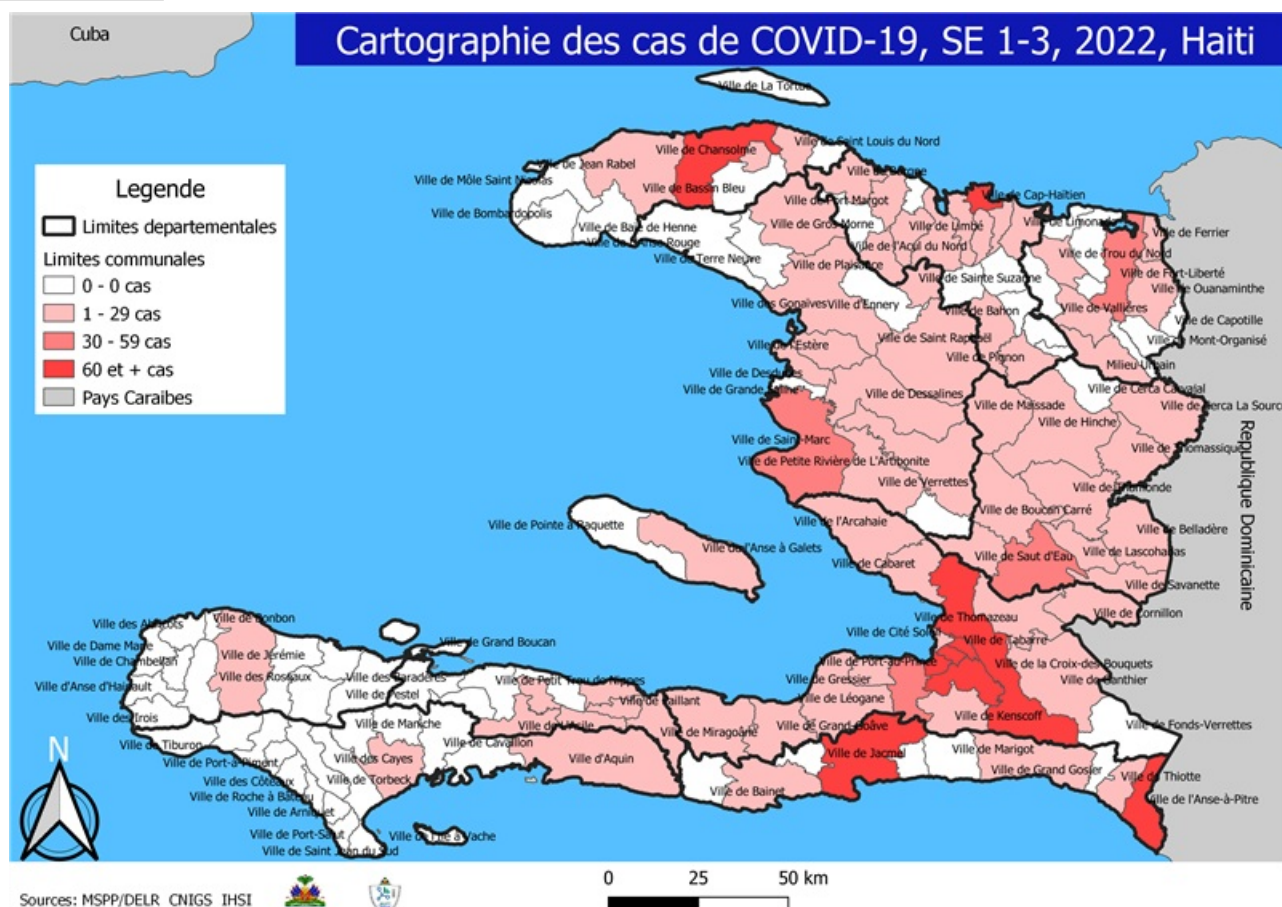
Cuba

Cartographie des cas de COVID-19, SE 1-3, 2022, Haiti

Legende
Limites departementales
Limites communales
0 - 0 cas
1 - 29 cas
30 - 59 cas
60 et + cas
Pays Caraibes

Ville de La Tortue
Ville de Jean Rabel
Ville de Chansolme
Ville de Saint Louis du Nord
Ville de Môle Saint Nicolas
Ville de Bassin Bleu
Ville de Borgne
Ville de Bombardopolis
Ville de Port-Margot
Ville de Cap-Haïtien
Ville de Baie de Henne
Ville de Gros-Morne
Ville de Limbé
Ville de Limonade
Ville de Ferrier
Ville de Anse Rouge
Ville de l'Acul du Nord
Ville de Trou du Nord
Ville de Terre Neuve
Ville de Plaisance
Ville de Fort-Liberté
Ville de Sainte Suzanne
Ville de Ouanaminthe
Ville des Gonaives
Ville d'Ennery
Ville de Bahon
Ville de Vallières
Ville de Capotille
Ville de Saint Raphaël
Ville de Mont-Organisé
Ville de l'Estère
Ville de Pignon
Ville de Desdunes
Milieu Urbain
Ville de Grande Saline
Ville de Cerca Carvajal
Ville de Dessalines
Ville de Maïssade
Ville de Cerca La Source
Ville de Hinche
Ville de Saint-Marc
Ville de Thomassique
Ville de Petite Rivière de L'Artibonite
Ville de Verrettes
Ville de Thomonde
Republique Dominicaine
Ville de Pointe à Raquette
Ville de l'Arcahaie
Ville de Boucan Carré
Ville de Belladère
Ville de l'Anse à Galets
Ville de Saut d'Eau
Ville de Lascahobas
Ville de Cabaret
Ville de Savanette
Ville des Abricots
Ville de Bonbon
Ville de Thomazeau
Ville de Cornillon
Ville de Grand Boucan
Ville de Dame Marie
Ville de Cité Soleil
Ville de Tabarre
Ville de Chambellan
Ville de Jérémie
Ville de Port-au-Prince
Ville de la Croix-des-Bouquets
Ville des Roseaux
Ville des Baradères
Ville de Petit Trou de Nippes
Ville d'Anse d'Hainault
Ville de Pestel
Ville de Gressier
Ville de Ganthier
Ville de Fond des Blancs
Ville de Paillant
Ville de Léogane
Ville des Irois
Ville de l'Asile
Ville de Kenscoff
Ville de Manche
Ville de Miragoâne
Ville de Grand-Goâve
Ville de Fonds-Verrettes
Ville de Tiburon
Ville de Cavaillon
Ville de Jacmel
Ville de Port-à-Piment
Ville des Cayes
Ville d'Aquin
Ville de Marigot
Ville de Thiotte
Ville des Côteaux
Ville de Torbeck
Ville de Grand Gosier
Ville de Roche à Bateau
Ville de Bainet
Ville de l'Anse-à-Pitre
Ville de Arniquet
Ville de Port-Salut
Ville de l'Ile à Vache
Ville de Saint Jean du Sud

N

0 25 50 km

Sources: MSPP/DELR CNIGS IHSI